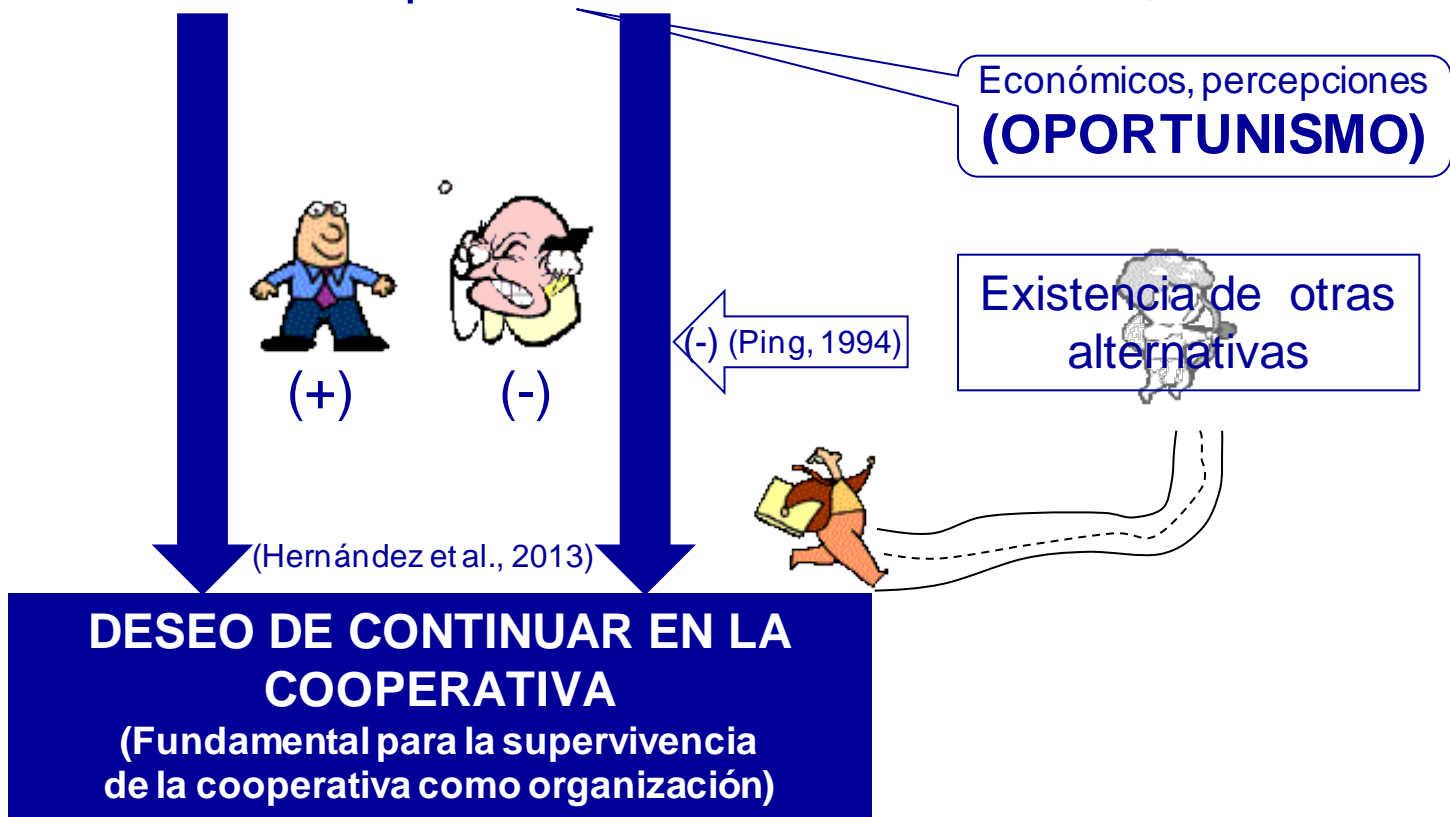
Económicos, percepciones
(OPORTUNISMO)

Existencia de otras alternativas

(-) (Ping, 1994)

(+)

(-)

(Hernández et al., 2013)

DESEO DE CONTINUAR EN LA COOPERATIVA
(Fundamental para la supervivencia de la cooperativa como organización)